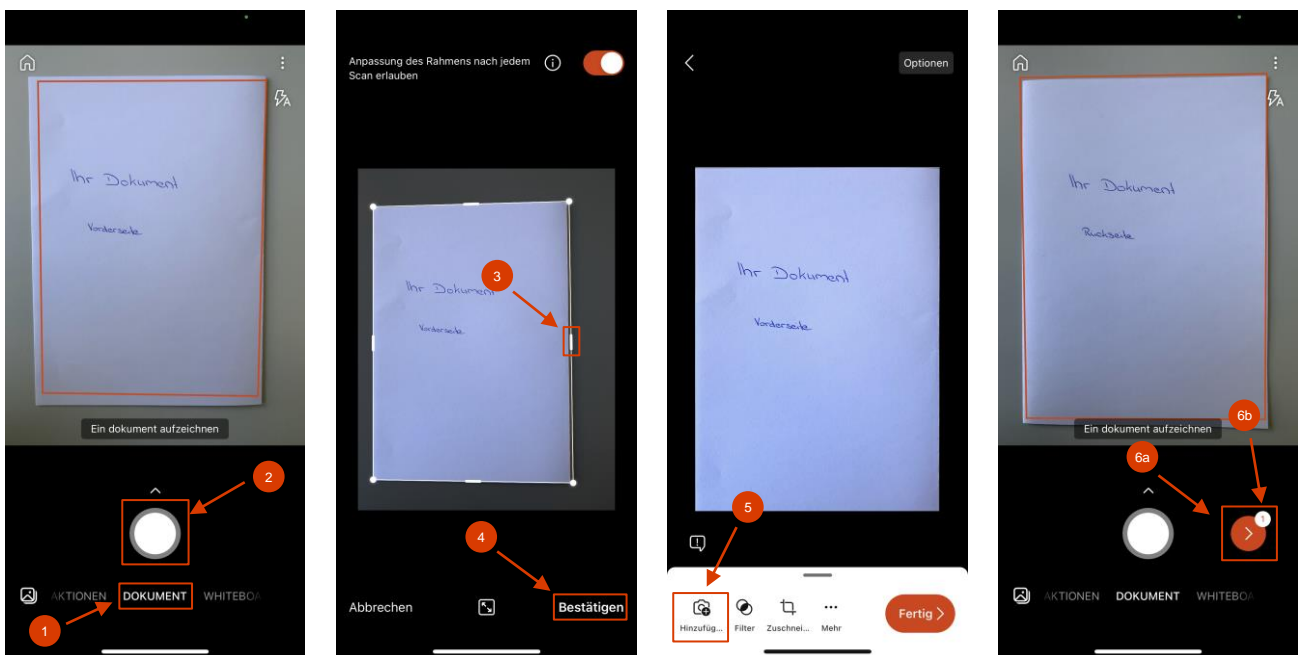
Ihr Dokument

Vorderseite

Ein dokument aufzeichnen

2

AKTIONEN DOKUMENT WHITEBOA

1

Anpassung des Rahmens nach jedem Scan erlauben

Ihr Dokument

Vorderseite

3

4

Abbrechen Bestätigen

Optionen

Ihr Dokument

Vorderseite

5

Hinzufüg... Filter Zuschnei... Mehr

Fertig

Ihr Dokument

Rückseite

Ein dokument aufzeichnen

6b

6a

1

AKTIONEN DOKUMENT WHITEBOA